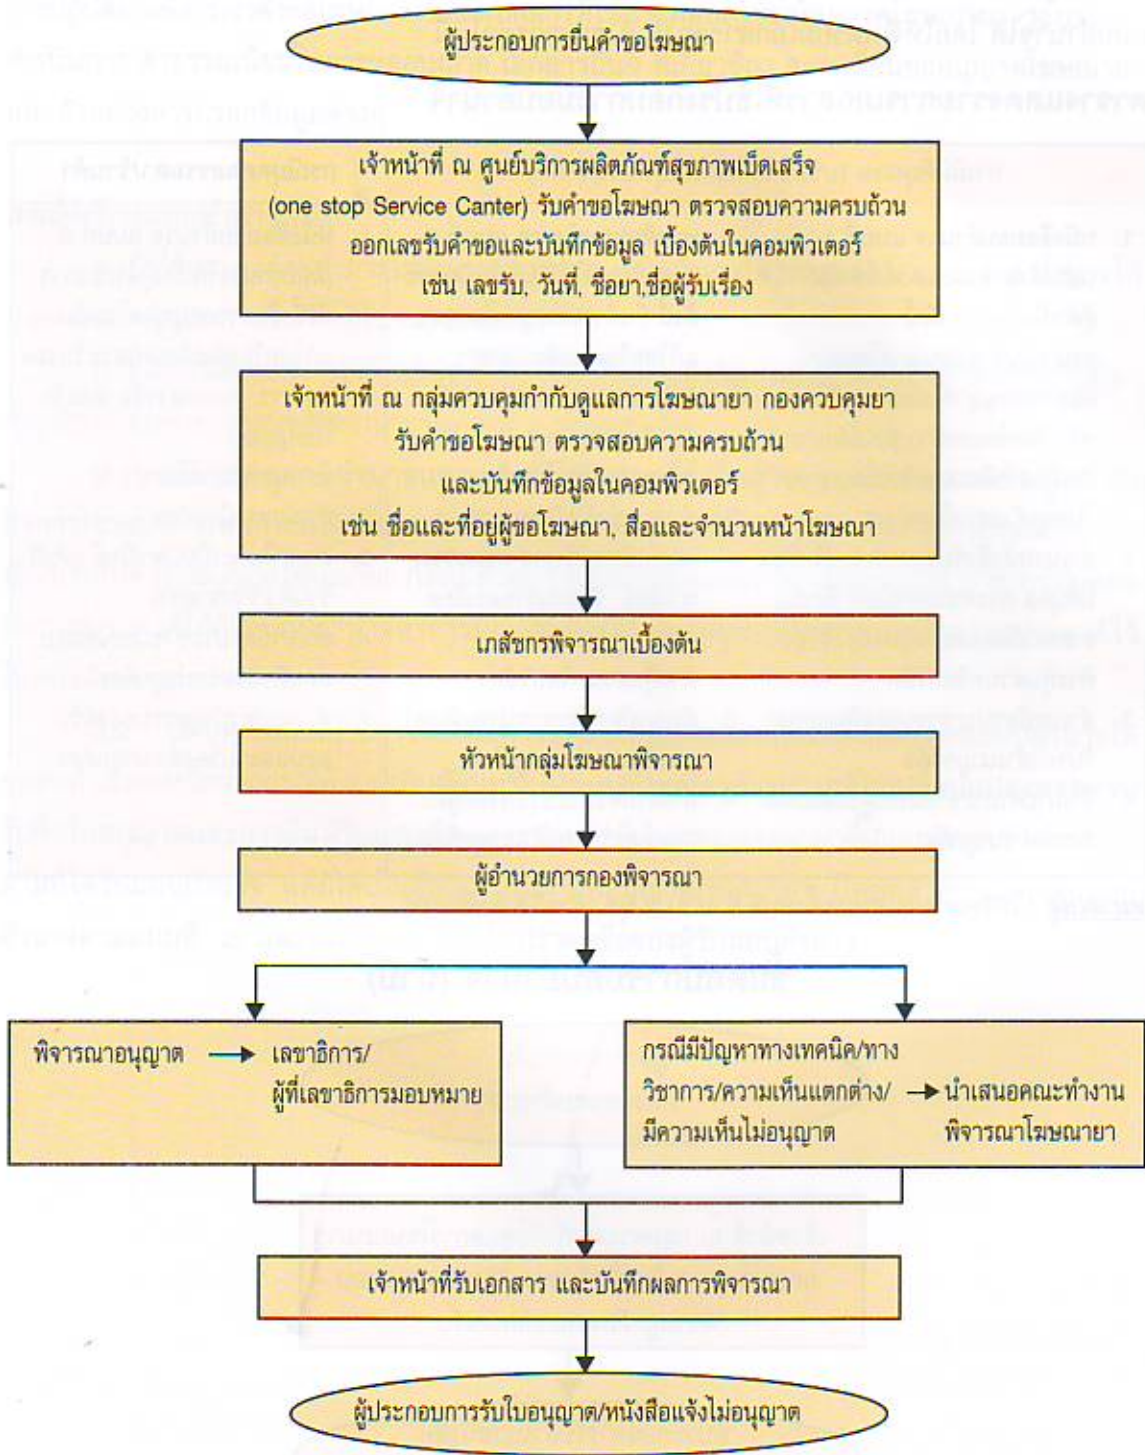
ผู้ประกอบการยื่นคำขอโฆษณา

เจ้าหน้าที่ ณ ศูนย์บริการผลิตภัณฑ์สุขภาพเบ็ดเสร็จ (one stop Service Canter) รับคำขอโฆษณา ตรวจสอบความครบถ้วน ออกเลขรับคำขอและบันทึกข้อมูล เบื้องต้นในคอมพิวเตอร์ เช่น เลขรับ, วันที่, ชื่อยา,ชื่อผู้รับเรื่อง

เจ้าหน้าที่ ณ กลุ่มควบคุมกำกับดูแลการโฆษณายา กองควบคุมยา รับคำขอโฆษณา ตรวจสอบความครบถ้วน และบันทึกข้อมูลในคอมพิวเตอร์ เช่น ชื่อและที่อยู่ผู้ขอโฆษณา, สื่อและจำนวนหน้าโฆษณา

เภสัชกรพิจารณาเบื้องต้น

หัวหน้ากลุ่มโฆษณาพิจารณา

ผู้อำนวยการกองพิจารณา

พิจารณาอนุญาต → เลขาธิการ/ผู้ที่เลขาธิการมอบหมาย

กรณีมีปัญหาทางเทคนิค/ทางวิชาการ/ความเห็นแตกต่าง/มีความเห็นไม่อนุญาต → นำเสนอคณะทำงานพิจารณาโฆษณายา

เจ้าหน้าที่รับเอกสาร และบันทึกผลการพิจารณา

ผู้ประกอบการรับใบอนุญาต/หนังสือแจ้งไม่อนุญาต